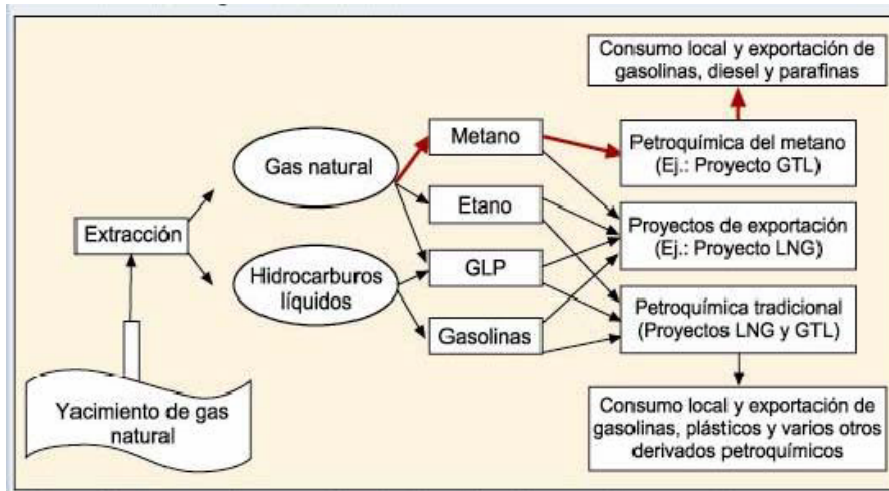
Consumo local y exportación de gasolinas, diesel y parafinas

Gas natural

Metano

Petroquímica del metano (Ej.: Proyecto GTL)

Etano

Extracción

Proyectos de exportación (Ej.: Proyecto LNG)

Hidrocarburos líquidos

GLP

Petroquímica tradicional (Proyectos LNG y GTL)

Gasolinas

Yacimiento de gas natural

Consumo local y exportación de gasolinas, plásticos y varios otros derivados petroquímicos